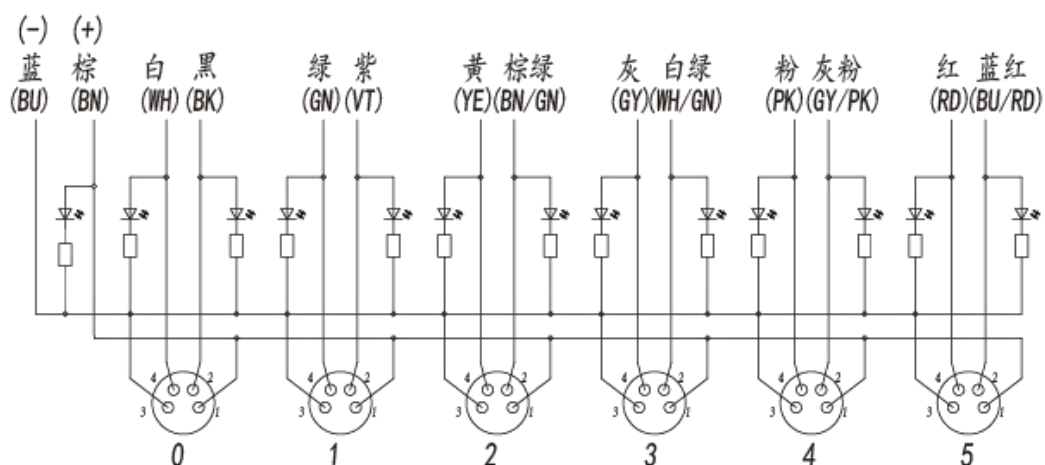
(-) (+)
蓝 棕 白 黑 绿 紫 黄 棕绿 灰 白绿 粉 灰粉 红 蓝红
(BU) (BN) (WH) (BK) (GN) (VT) (YE) (BN/GN) (GY) (WH/GN) (PK) (GY/PK) (RD) (BU/RD)

4 2 3 1
0
4 2 3 1
1
4 2 3 1
2
4 2 3 1
3
4 2 3 1
4
4 2 3 1
5